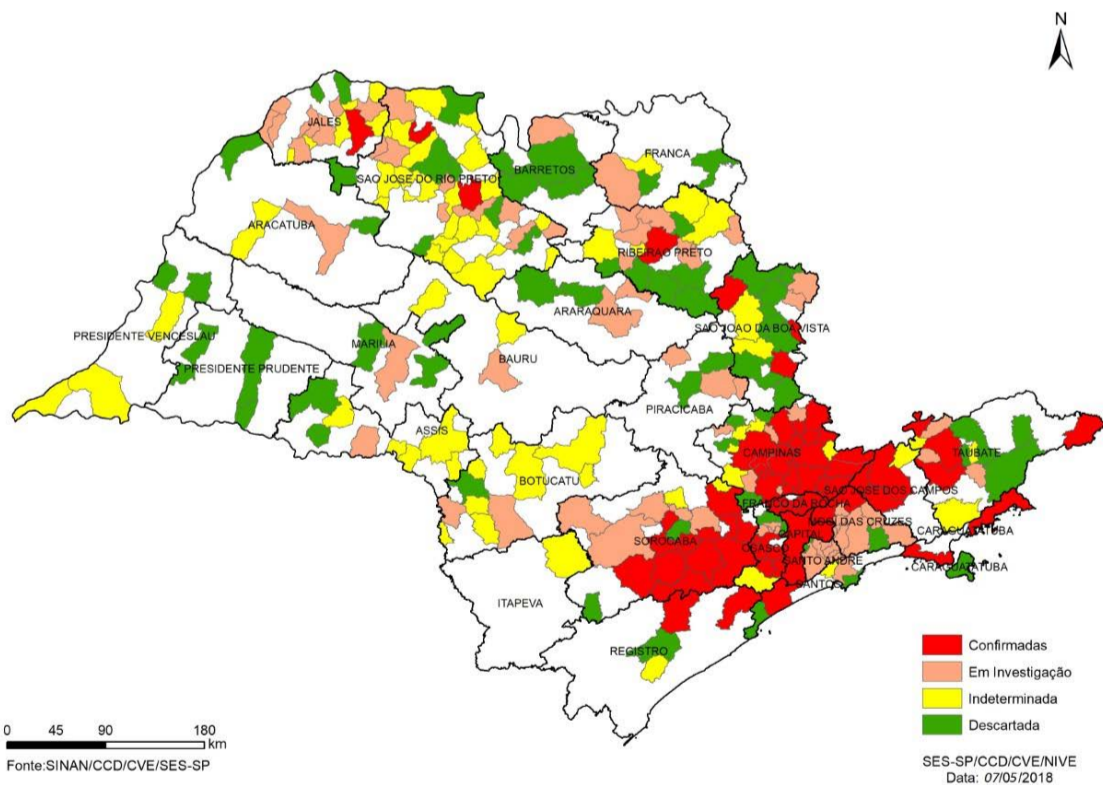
N

JALES
SAO JOSE DO RIO PRETO
BARRETOS
FRANCA
ARACATUBA
RIBEIRAO PRETO
ARARAQUARA
SAO JOAO DA BOA VISTA
PRESIDENTE VENCESLAU
MARILIA
PRESIDENTE PRUDENTE
BAURU
PIRACICABA
ASSIS
CAMPINAS
TAUBATE
BOTUCATU
FRANCO DA ROCHA
SAO JOSE DOS CAMPOS
MOGI DAS CRUZES
CARAGUATATUBA
SOROCABA
OSASCO
CAPITAL
SANTO ANDRE
CARAGUATATUBA
SANTOS
ITAPEVA
REGISTRO

Confirmadas
Em Investigação
Indeterminada
Descartada

0 45 90 180 km

Fonte:SINAN/CCD/CVE/SES-SP

SES-SP/CCD/CVE/NIVE
Data: 07/05/2018